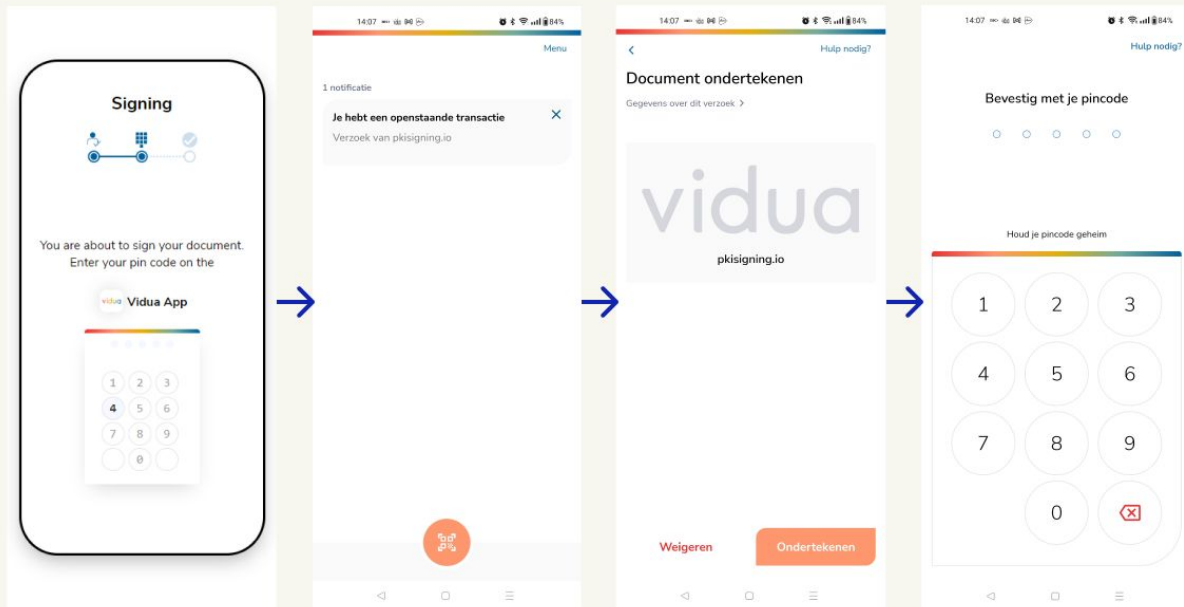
Signing

You are about to sign your document. Enter your pin code on the

vidua Vidua App

1 2 3
4 5 6
7 8 9
0

14:07 84%

Menu

1 notificatie

Je hebt een openstaande transactie

Verzoek van pkisigning.io

14:07 84%

Hulp nodig?

Document ondertekenen

Gegevens over dit verzoek

vidua

pkisigning.io

Weigeren

Ondertekenen

14:07 84%

Hulp nodig?

Bevestig met je pincode

Houd je pincode geheim

1 2 3
4 5 6
7 8 9
0